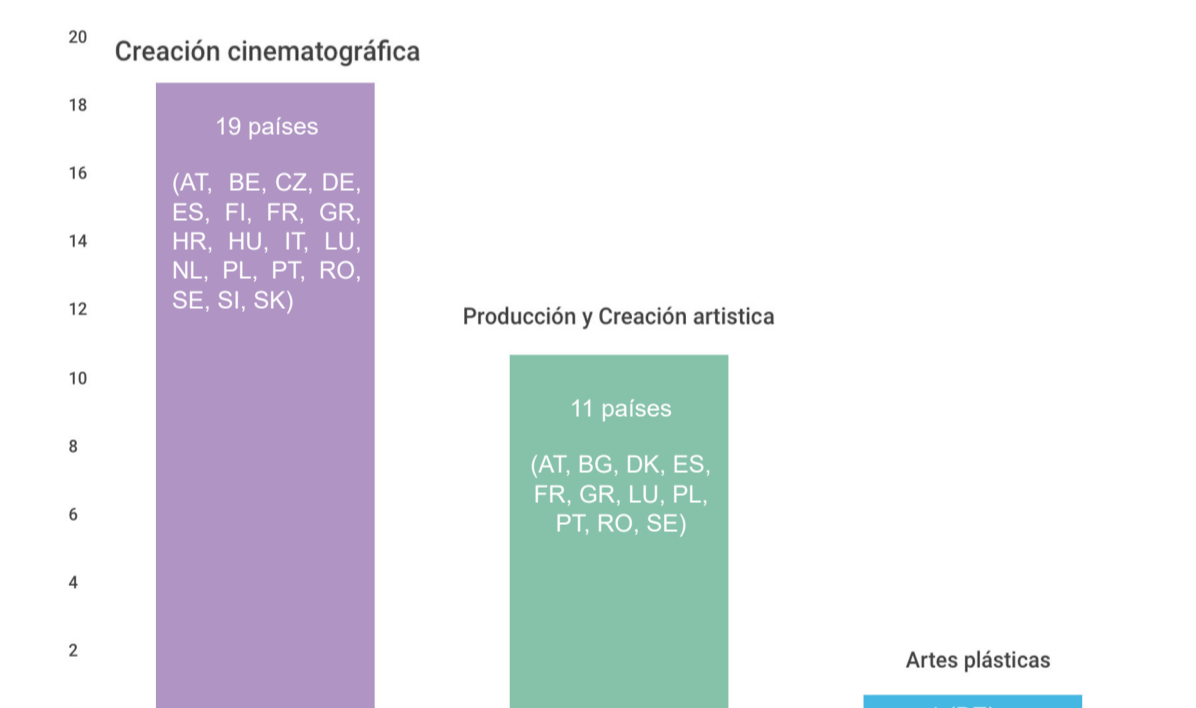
20
18
16
14
12
10
8
6
4
2

Creación cinematográfica

19 países

(AT, BE, CZ, DE, ES, FI, FR, GR, HR, HU, IT, LU, NL, PL, PT, RO, SE, SI, SK)

Producción y Creación artistica

11 países

(AT, BG, DK, ES, FR, GR, LU, PL, PT, RO, SE)

Artes plásticas

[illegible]